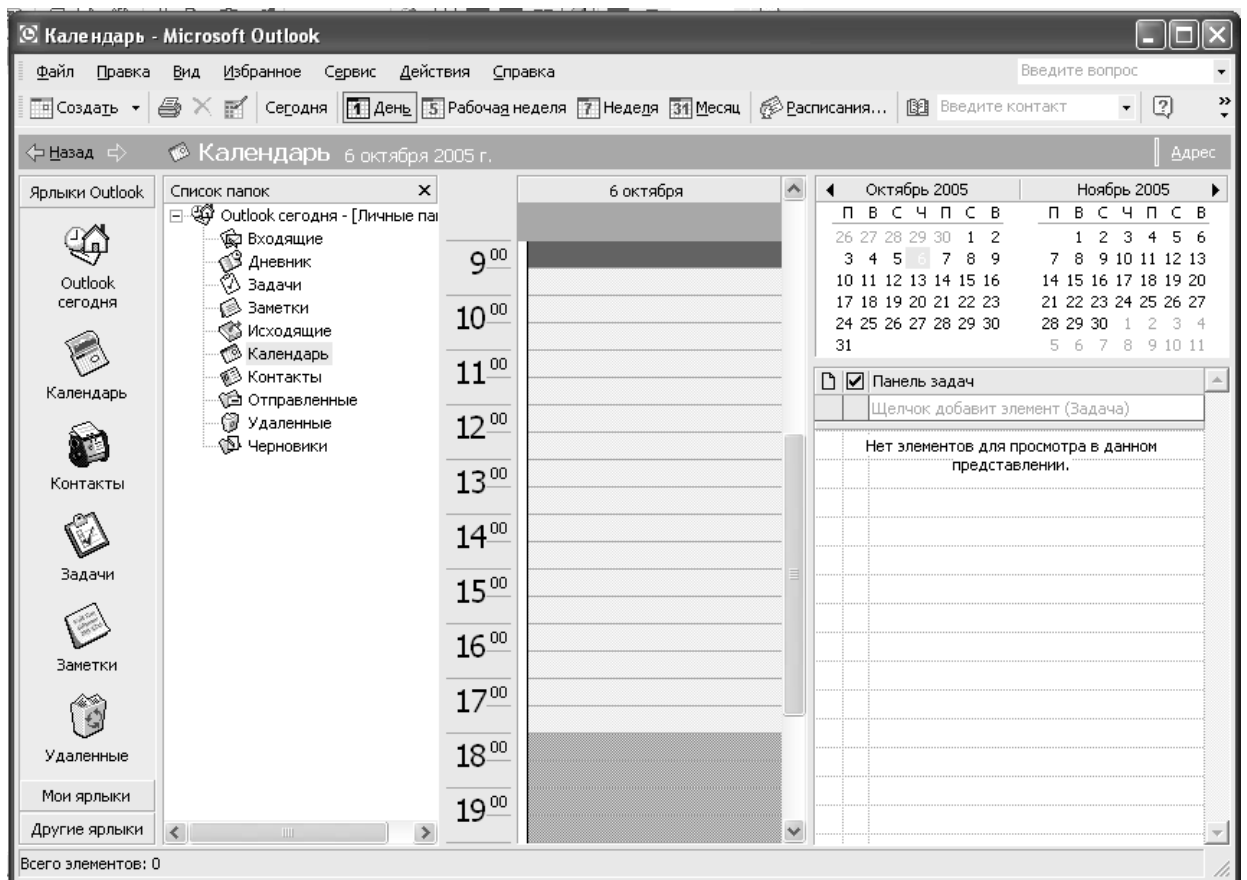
Календарь - Microsoft Outlook

Файл Правка Вид Избранное Сервис Действия Справка

Введите вопрос

Создать Сегодня 1 День 5 Рабочая неделя 7 Неделя 31 Месяц Расписания... Введите контакт

Назад Календарь 6 октября 2005 г. Адрес

Ярлыки Outlook

Outlook сегодня

Календарь

Контакты

Задачи

Заметки

Удаленные

Мои ярлыки

Другие ярлыки

Список папок

Outlook сегодня - [Личные па

Входящие

Дневник

Задачи

Заметки

Исходящие

Календарь

Контакты

Отправленные

Удаленные

Черновики

6 октября

$9^{00}$

$10^{00}$

$11^{00}$

$12^{00}$

$13^{00}$

$14^{00}$

$15^{00}$

$16^{00}$

$17^{00}$

$18^{00}$

$19^{00}$

Октябрь 2005

| П | В | С | Ч | П | С | В |
|---|---|---|---|---|---|---|
| 26 | 27 | 28 | 29 | 30 | 1 | 2 |
| 3 | 4 | 5 | 6 | 7 | 8 | 9 |
| 10 | 11 | 12 | 13 | 14 | 15 | 16 |
| 17 | 18 | 19 | 20 | 21 | 22 | 23 |
| 24 | 25 | 26 | 27 | 28 | 29 | 30 |
| 31 | | | | | | |

Ноябрь 2005

| П | В | С | Ч | П | С | В |
|---|---|---|---|---|---|---|
| | 1 | 2 | 3 | 4 | 5 | 6 |
| 7 | 8 | 9 | 10 | 11 | 12 | 13 |
| 14 | 15 | 16 | 17 | 18 | 19 | 20 |
| 21 | 22 | 23 | 24 | 25 | 26 | 27 |
| 28 | 29 | 30 | 1 | 2 | 3 | 4 |
| 5 | 6 | 7 | 8 | 9 | 10 | 11 |

Панель задач

Щелчок добавит элемент (Задача)

Нет элементов для просмотра в данном представлении.

Всего элементов: 0